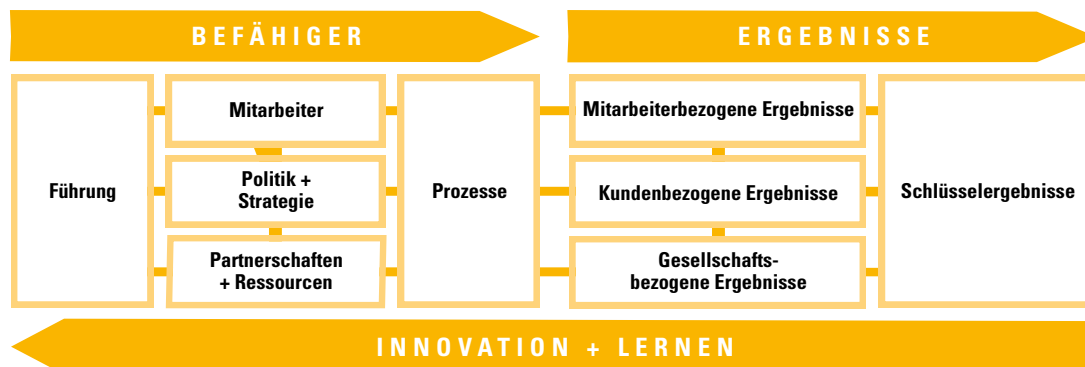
BEFÄHIGER

ERGEBNISSE

Führung

Mitarbeiter

Politik + Strategie

Partnerschaften + Ressourcen

Prozesse

Mitarbeiterbezogene Ergebnisse

Kundenbezogene Ergebnisse

Gesellschaftsbezogene Ergebnisse

Schlüsselergebnisse

INNOVATION + LERNEN